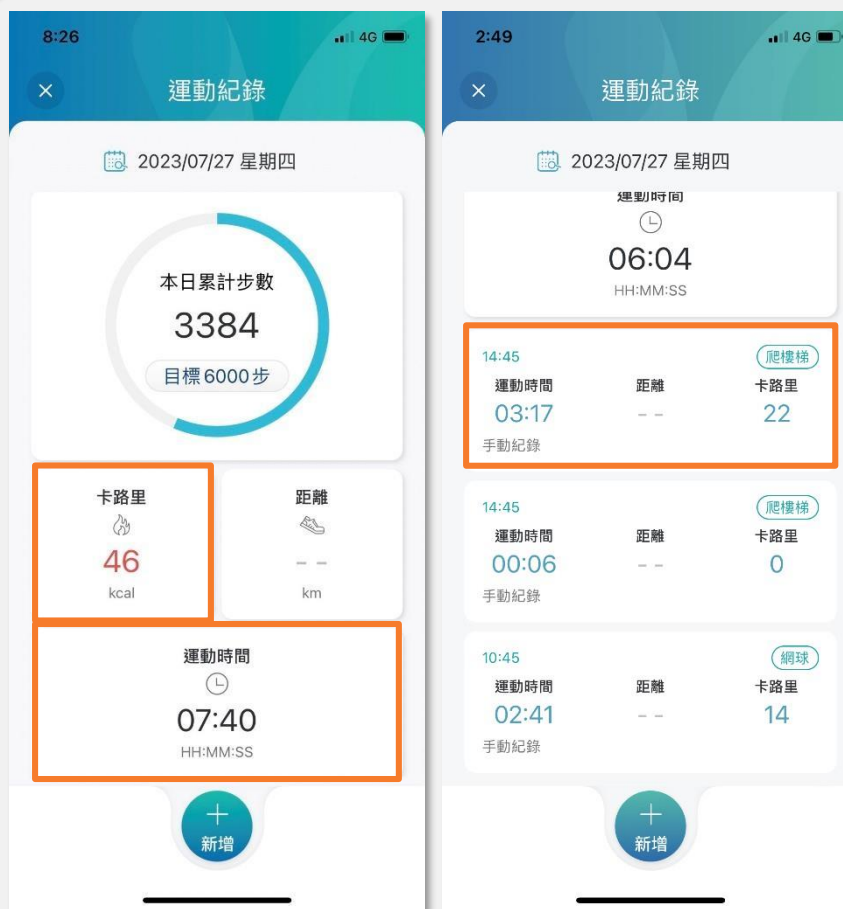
8:26
4G

×
運動紀錄

2023/07/27 星期四

本日累計步數
3384
目標 6000 步

卡路里
46
kcal

距離
- -
km

運動時間
07:40
HH:MM:SS

+
新增

2:49
4G

×
運動紀錄

2023/07/27 星期四

運動時間
06:04
HH:MM:SS

14:45
爬樓梯
運動時間
03:17
距離
- -
卡路里
22
手動紀錄

14:45
爬樓梯
運動時間
00:06
距離
- -
卡路里
0
手動紀錄

10:45
網球
運動時間
02:41
距離
- -
卡路里
14
手動紀錄

+
新增